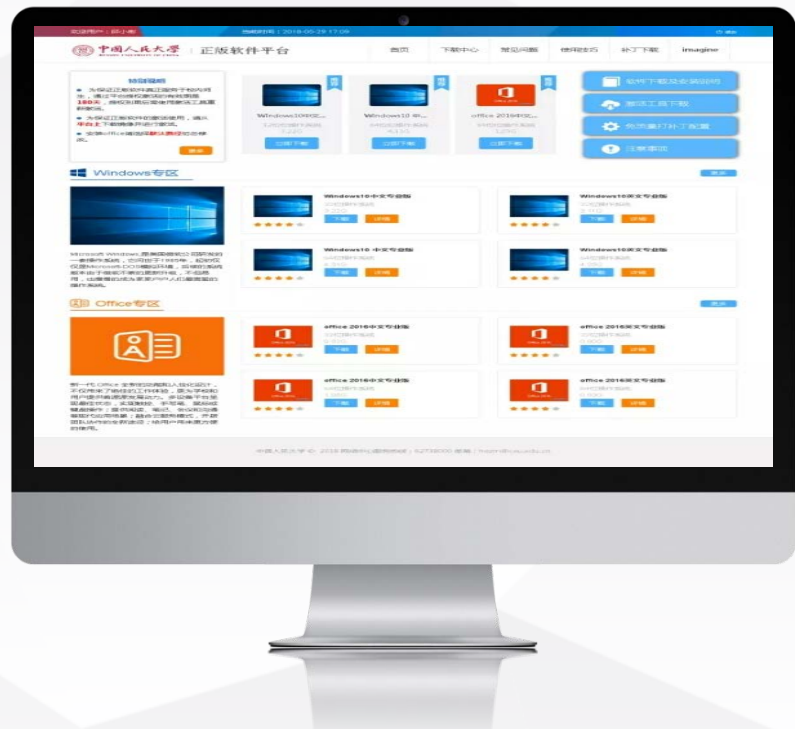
欢迎用户：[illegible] 当前时间：2018-05-29 17:09 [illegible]

中国人民大学 正版软件平台

首页 下载中心 常见问题 使用技巧 补丁下载 imagine

特别提醒

为保证正版软件的顺利使用，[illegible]

为保证正版软件的激活使用，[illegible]

安装office请选择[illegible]

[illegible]

Windows10中文... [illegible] 立即下载

Windows10 中... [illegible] 立即下载

office 2016中文... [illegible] 立即下载

软件下载及安装说明

激活工具下载

先决条件补丁配置

注意事项

Windows专区

更多

Microsoft Windows,是美国微软公司研发的一套操作系统，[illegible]

Windows10中文专业版 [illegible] 下载 详情

Windows10英文专业版 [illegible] 下载 详情

Windows10 中文专业版 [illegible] 下载 详情

Windows10英文专业版 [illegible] 下载 详情

Office专区

更多

新一代 Office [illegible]

office 2016中文专业版 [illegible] 下载 详情

office 2016英文专业版 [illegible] 下载 详情

office 2016中文专业版 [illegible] 下载 详情

office 2016英文专业版 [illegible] 下载 详情

中国人民大学 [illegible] 2018 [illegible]